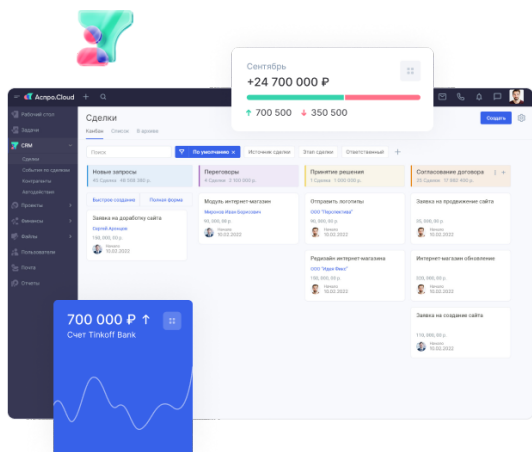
Сентябрь
+24 700 000 ₽
↑ 700 500 ↓ 350 500

Аспро.Cloud

Рабочий стол
Задачи
CRM
Сделки
События по сделкам
Контрагенты
Автодействия
Проекты
Финансы
Файлы
Пользователи
Поиск
Отчеты

Сделки
Канбан Список В архиве
Создать

Поиск
По умолчанию ×
Источник сделки
Этап сделки
Ответственный
+

Новые запросы
40 Сделок 48 000 000 ₽
Быстрое создание
Полная форма
Заявка на доработку сайта
Сергей Арсеньев
150 000, 00 ₽
Начало 10.02.2022

Переговоры
6 Сделок 2 100 000 ₽
Модуль интернет-магазин
Миронов Иван Борисович
90 000, 00 ₽
Начало 10.02.2022

Принятие решения
1 Сделка 1 000 000 ₽
Отправить логотипы
ООО "Перспектива"
90 000, 00 ₽
Начало 10.02.2022
Редизайн интернет-магазина
ООО "Идея Вкус"
150 000, 00 ₽
Начало 10.02.2022

Согласование договора
11 Сделок 1 680 490 ₽
Заявка на продвижение сайта
50 000, 00 ₽
Начало 10.02.2022
Интернет-магазин обновление
230 000, 00 ₽
Начало 10.02.2022
Заявка на создание сайта
170 000, 00 ₽
Начало 10.02.2022

700 000 ₽ ↑
Счет Tinkoff Bank